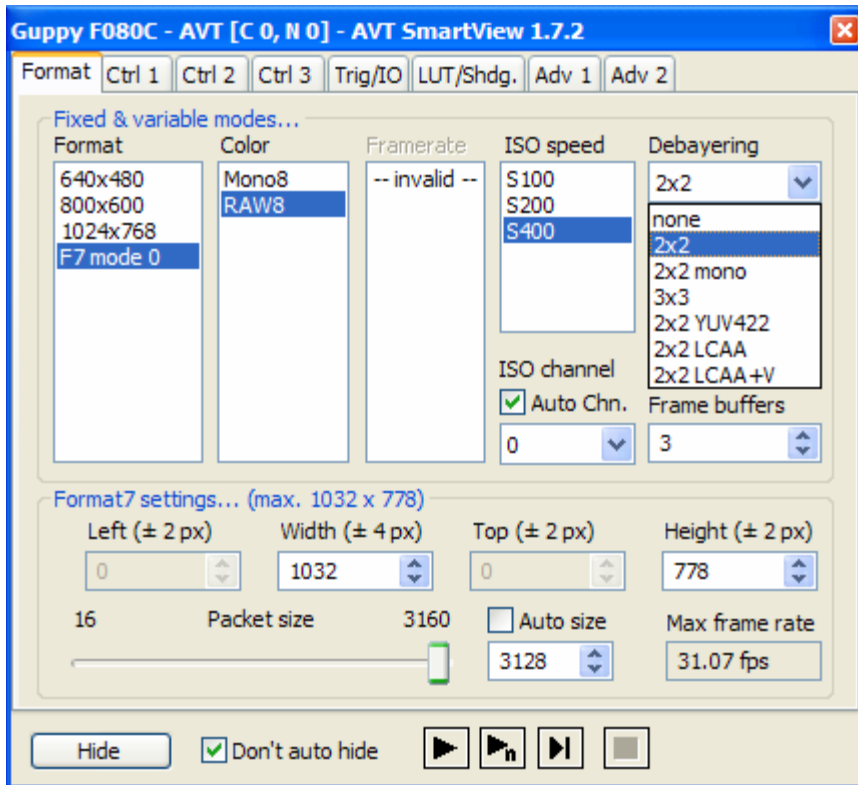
Guppy F080C - AVT [C 0, N 0] - AVT SmartView 1.7.2

Format | Ctrl 1 | Ctrl 2 | Ctrl 3 | Trig/IO | LUT/Shdg. | Adv 1 | Adv 2

Fixed & variable modes...

Format
640x480
800x600
1024x768
F7 mode 0

Color
Mono8
RAW8

Framerate
-- invalid --

ISO speed
S100
S200
S400

Debayering
2x2
none
2x2
2x2 mono
3x3
2x2 YUV422
2x2 LCAA
2x2 LCAA+V

ISO channel
Auto Chn.
0

Frame buffers
3

Format7 settings... (max. 1032 x 778)

Left (± 2 px)
0

Width (± 4 px)
1032

Top (± 2 px)
0

Height (± 2 px)
778

16 Packet size 3160

Auto size
3128

Max frame rate
31.07 fps

Hide
Don't auto hide